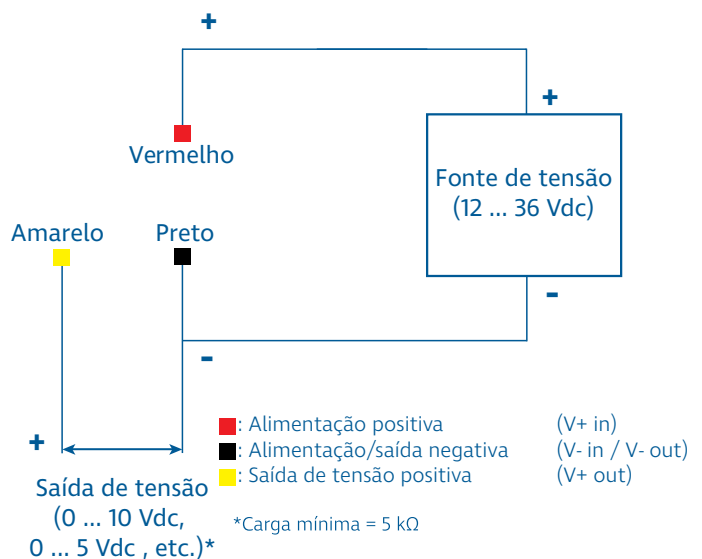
+

+

Vermelho

Fonte de tensão
(12 ... 36 Vdc)

Amarelo

Preto

-

-

+

Saída de tensão
(0 ... 10 Vdc,
0 ... 5 Vdc , etc.)*

: Alimentação positiva (V+ in)
: Alimentação/saída negativa (V- in / V- out)
: Saída de tensão positiva (V+ out)

*Carga mínima = 5 kΩ